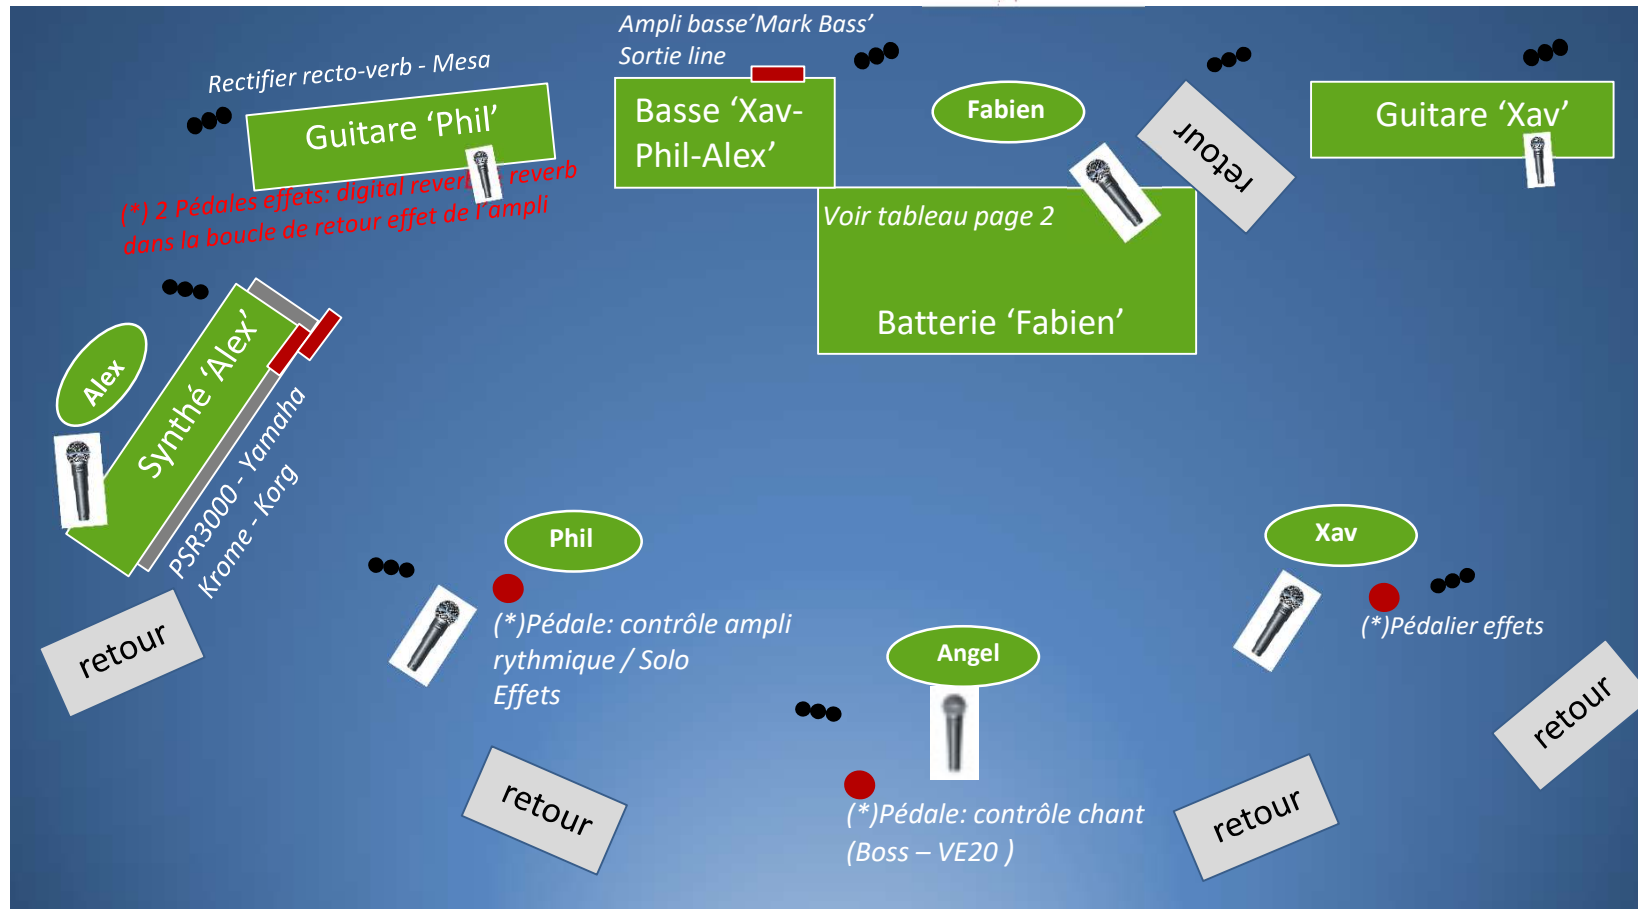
Ampli basse'Mark Bass'
Sortie line

Rectifier recto-verb - Mesa

Guitare 'Phil'

(*) 2 Pédales effets: digital reverb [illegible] reverb dans la boucle de retour effet de l'ampli

Basse 'Xav-Phil-Alex'

Fabien

retour

Guitare 'Xav'

Voir tableau page 2

Batterie 'Fabien'

Alex

Synthé 'Alex'

PSR3000 - Yamaha
Krome - Korg

Phil

(*)Pédale: contrôle ampli rythmique / Solo
Effets

Xav

(*)Pédalier effets

Angel

retour

retour

(*)Pédale: contrôle chant
(Boss – VE20 )

retour

retour